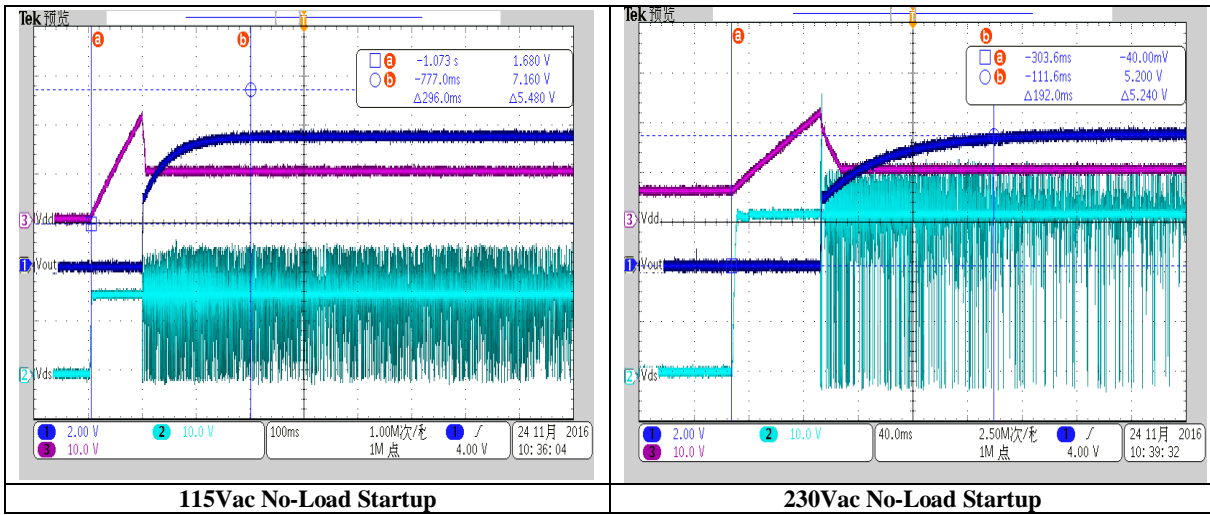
| Tek 预览 a b T □ a -1.073 s 1.680 V ○ b -777.0ms 7.160 V Δ296.0ms Δ5.480 V 3 Vdd 1 Vout 2 Vds 1 2.00 V 2 10.0 V 3 10.0 V 100ms 1.00M次/秒 1M 点 1 ∫ 4.00 V 24 11月 2016 10:36:04 | Tek 预览 a b T □ a -303.6ms -40.00mV ○ b -111.6ms 5.200 V Δ192.0ms Δ5.240 V 3 Vdd 1 Vout 2 Vds 1 2.00 V 2 10.0 V 3 10.0 V 40.0ms 2.50M次/秒 1M 点 1 ∫ 4.00 V 24 11月 2016 10:39:32 |
|---|---|
| 115Vac No-Load Startup | 230Vac No-Load Startup |